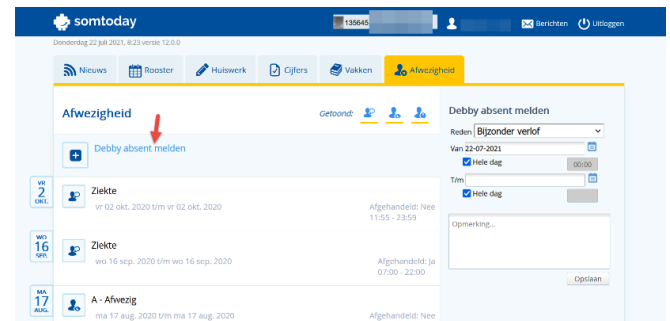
somtoday

135645 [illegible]

Berichten Uitloggen

Donderdag 22 juli 2021, 8:23 versie 12.0.0

Nieuws Rooster Huiswerk Cijfers Vakken Afwezigheid

Afwezigheid

Getoond:

Debby absent melden

VR 2 OKT.

Ziekte

vr 02 okt. 2020 t/m vr 02 okt. 2020

Afgehandeld: Nee 11:55 - 23:59

WO 16 SEP.

Ziekte

wo 16 sep. 2020 t/m wo 16 sep. 2020

Afgehandeld: Ja 07:00 - 22:00

MA 17 AUG.

A - Afwezig

ma 17 aug. 2020 t/m ma 17 aug. 2020

Afgehandeld: Nee

Debby absent melden

Reden Bijzonder verlof

Van 22-07-2021

Hele dag

00:00

T/m

Hele dag

Opmerking...

Opslaan